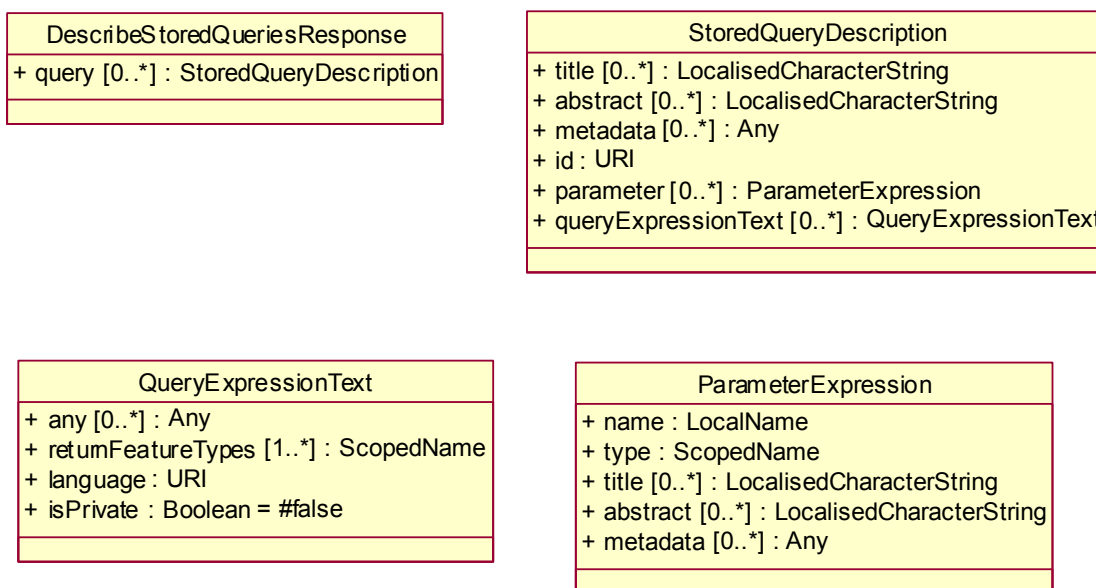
DescribeStoredQueriesResponse

+ query [0..*] : StoredQueryDescription

StoredQueryDescription

+ title [0..*] : LocalisedCharacterString
+ abstract [0..*] : LocalisedCharacterString
+ metadata [0..*] : Any
+ id : URI
+ parameter [0..*] : ParameterExpression
+ queryExpressionText [0..*] : QueryExpressionText

QueryExpressionText

+ any [0..*] : Any
+ returnFeatureTypes [1..*] : ScopedName
+ language : URI
+ isPrivate : Boolean = #false

ParameterExpression

+ name : LocalName
+ type : ScopedName
+ title [0..*] : LocalisedCharacterString
+ abstract [0..*] : LocalisedCharacterString
+ metadata [0..*] : Any